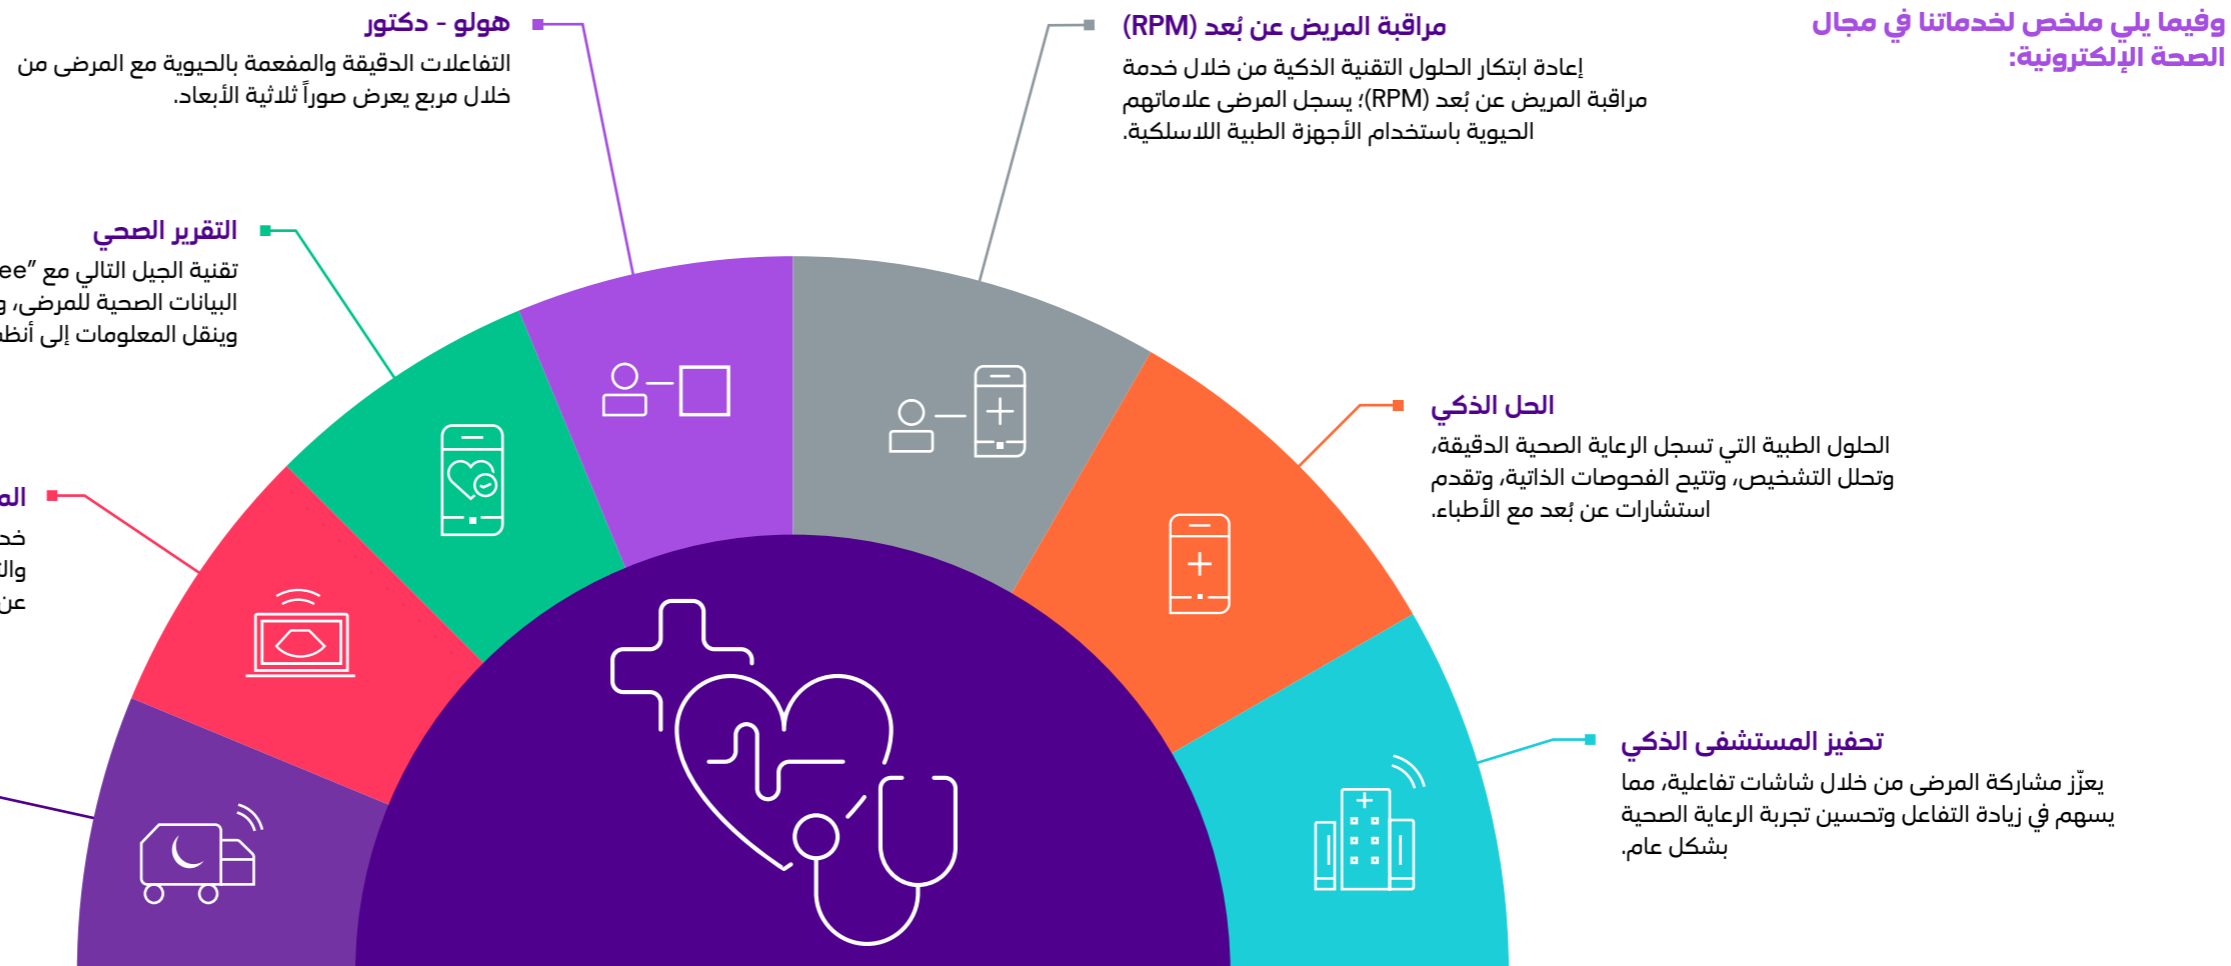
وفيما يلي ملخص لخدماتنا في مجال الصحة الإلكترونية:

مراقبة المريض عن بُعد (RPM)

إعادة ابتكار الحلول التقنية الذكية من خلال خدمة مراقبة المريض عن بُعد (RPM)؛ يسجل المرضى علاماتهم الحيوية باستخدام الأجهزة الطبية اللاسلكية.

هولو - دكتور

التفاعلات الدقيقة والمفعمة بالحيوية مع المرضى من خلال مربع يعرض صوراً ثلاثية الأبعاد.

التقرير الصحي

تقنية الجيل التالي مع "ee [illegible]

البيانات الصحية للمرضى، و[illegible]

وينقل المعلومات إلى أنظ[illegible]

ال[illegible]

خد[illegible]

وال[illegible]

عن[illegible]

الحل الذكي

الحلول الطبية التي تسجل الرعاية الصحية الدقيقة، وتحلل التشخيص، وتتيح الفحوصات الذاتية، وتقدم استشارات عن بُعد مع الأطباء.

تحفيز المستشفى الذكي

يعزّز مشاركة المرضى من خلال شاشات تفاعلية، مما يسهم في زيادة التفاعل وتحسين تجربة الرعاية الصحية بشكل عام.